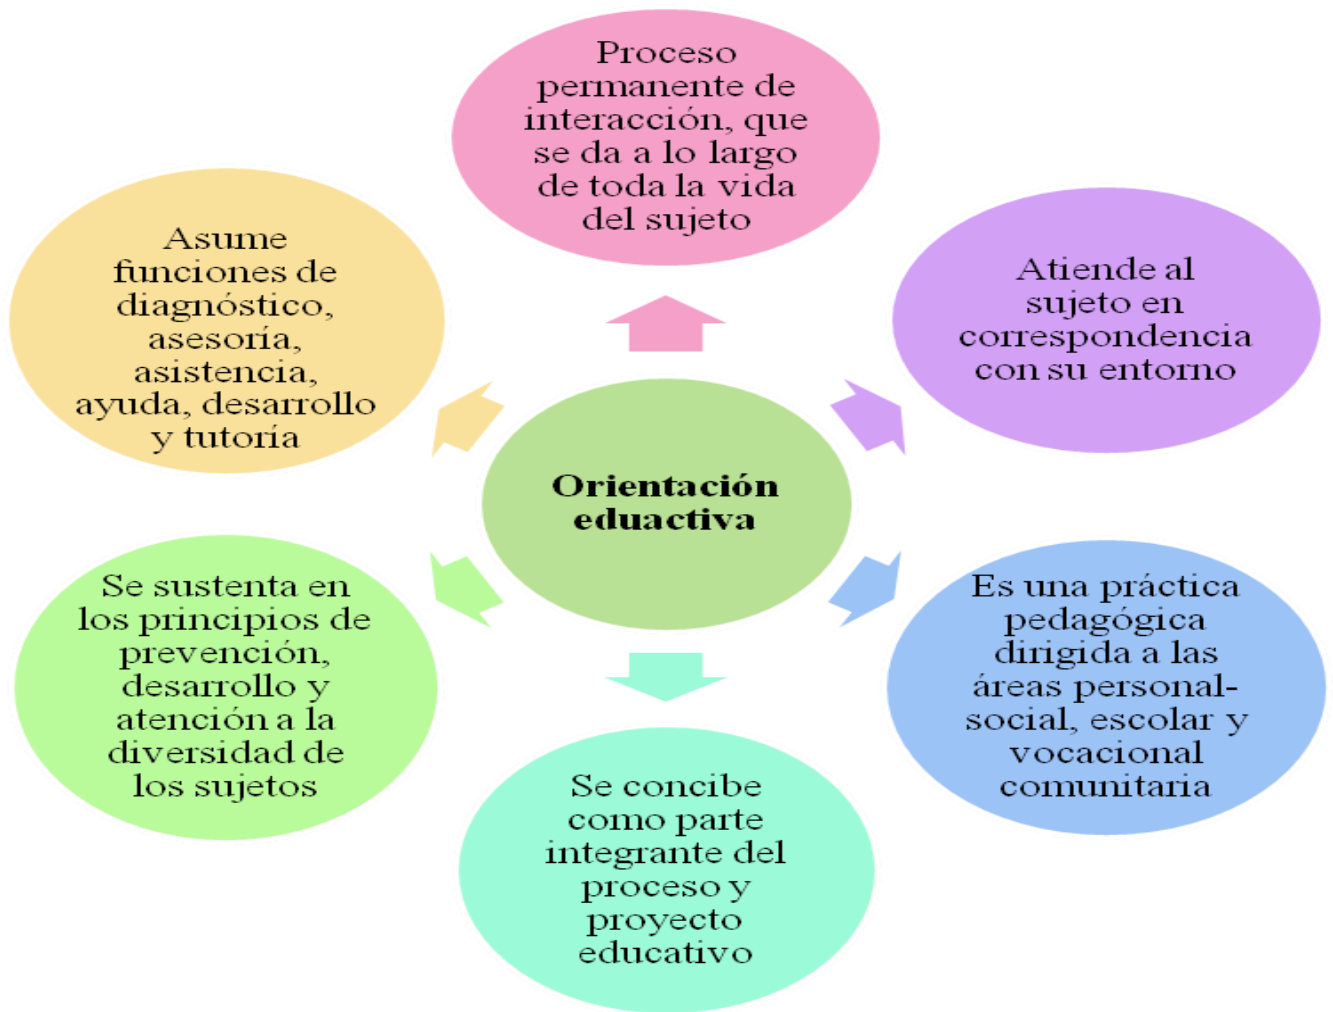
Orientación eduactiva

Proceso permanente de interacción, que se da a lo largo de toda la vida del sujeto

Atiende al sujeto en correspondencia con su entorno

Es una práctica pedagógica dirigida a las áreas personal-social, escolar y vocacional comunitaria

Se concibe como parte integrante del proceso y proyecto educativo

Se sustenta en los principios de prevención, desarrollo y atención a la diversidad de los sujetos

Asume funciones de diagnóstico, asesoría, asistencia, ayuda, desarrollo y tutoría